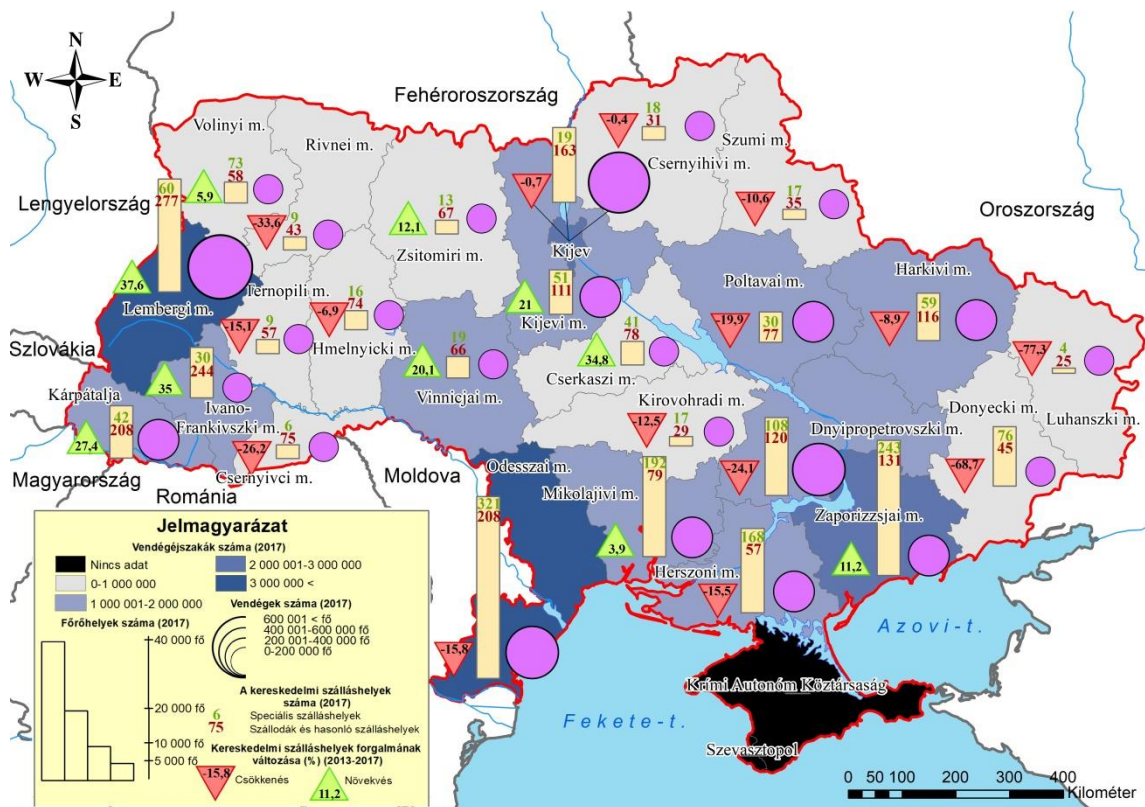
N
W
E
S

Fehéroroszország
Lengyelország
Oroszország
Szlovákia
Magyarország
Románia
Moldova

Volinyi m.
Rivnei m.
Szumi m.
Csernyihivi m.
Kijev
Zsitomiri m.
Lembergi m.
Ternopili m.
Hmelnyicki m.
Kijevi m.
Poltavai m.
Harkivi m.
Kárpátalja
Ivano-Frankivszki m.
Vinnicjai m.
Cserkaszi m.
Kirovohradi m.
Donyecki m.
Luhanszki m.
Dnyipropetrovszki m.
Csernyivci m.
Odesszai m.
Mikolajivi m.
Zaporizzsjai m.
Herszoni m.
Krími Autonóm Köztársaság
Szevasztopol
Azovi-t.
Fekete-t.

-0,4
18
31
19
163
-0,7
-10,6
17
35
73
58
5,9
60
277
-33,6
9
43
12,1
13
67
37,6
16
74
-6,9
51
111
21
-19,9
30
77
-8,9
59
116
-15,1
9
57
19
66
41
78
34,8
-77,3
4
25
30
244
35
20,1
-12,5
17
29
108
120
243
131
42
208
27,4
6
75
-26,2
76
45
-68,7
192
79
-24,1
321
208
3,9
168
57
-15,5
11,2
-15,8

Jelmagyarázat
Vendégéjszakák száma (2017)
Nincs adat
0-1 000 000
1 000 001-2 000 000
2 000 001-3 000 000
3 000 000 <
Vendégek száma (2017)
600 001 < fő
400 001-600 000 fő
200 001-400 000 fő
0-200 000 fő
Férőhelyek száma (2017)
40 000 fő
20 000 fő
10 000 fő
5 000 fő
A kereskedelmi szálláshelyek száma (2017)
6
75
Speciális szálláshelyek
Szállodák és hasonló szálláshelyek
Kereskedelmi szálláshelyek forgalmának változása (%) (2013-2017)
-15,8
Csökkenés
11,2
Növekvés

0 50 100 200 300 400
Kilométer